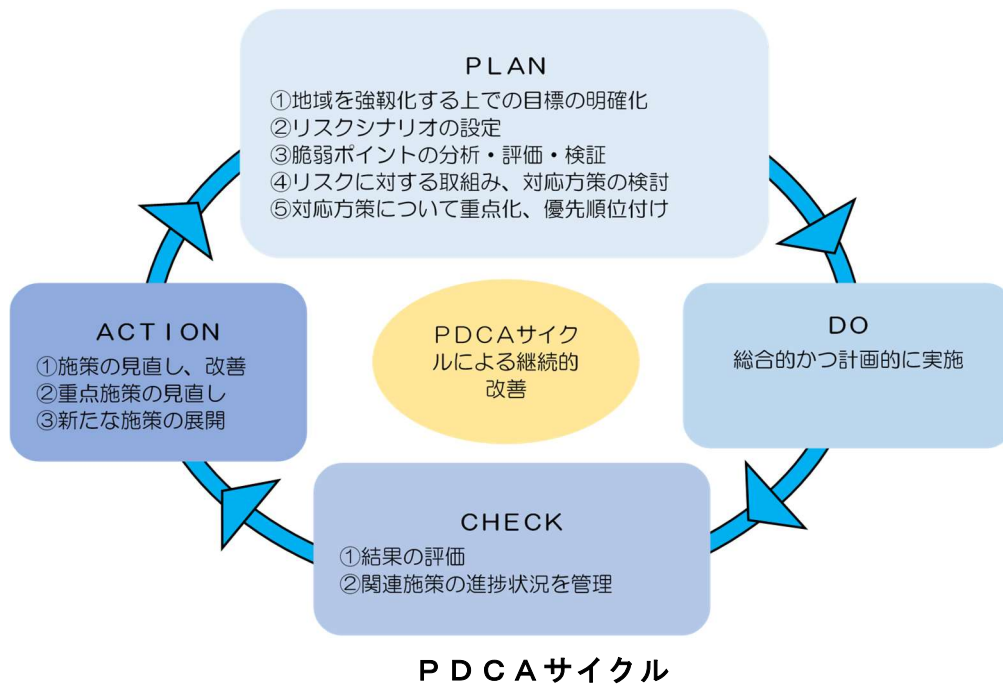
PLAN
①地域を強靭化する上での目標の明確化
②リスクシナリオの設定
③脆弱ポイントの分析・評価・検証
④リスクに対する取組み、対応方策の検討
⑤対応方策について重点化、優先順位付け

ACTION
①施策の見直し、改善
②重点施策の見直し
③新たな施策の展開

PDCAサイクルによる継続的改善

DO
総合的かつ計画的に実施

CHECK
①結果の評価
②関連施策の進捗状況を管理

PDCAサイクル